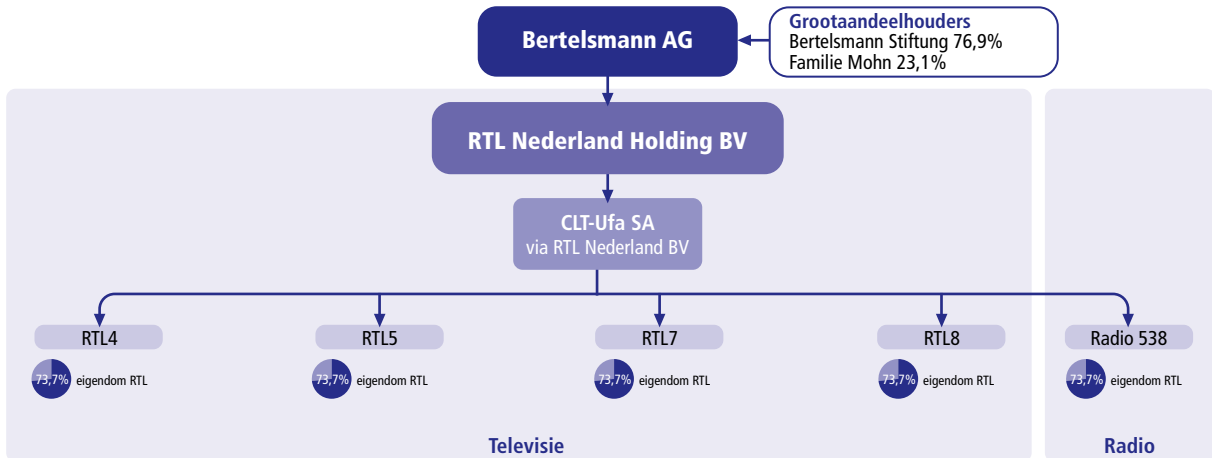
Bertelsmann AG

Grootaandeelhouders
Bertelsmann Stiftung 76,9%
Familie Mohn 23,1%

RTL Nederland Holding BV

CLT-Ufa SA
via RTL Nederland BV

RTL4
73,7% eigendom RTL

RTL5
73,7% eigendom RTL

RTL7
73,7% eigendom RTL

RTL8
73,7% eigendom RTL

Radio 538
73,7% eigendom RTL

Televisie

Radio